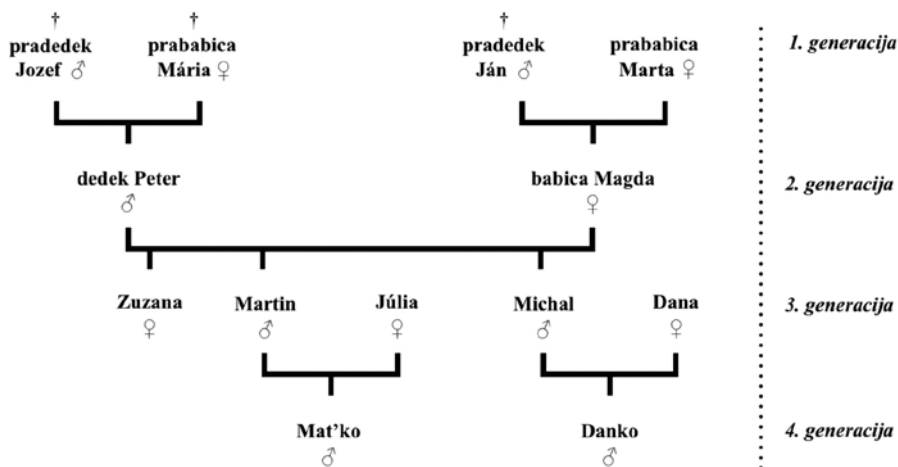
† pradedek Jozef ♂

† prababica Mária ♀

† pradedek Ján ♂

prababica Marta ♀

1. generacija

dedek Peter ♂

babica Magda ♀

2. generacija

Zuzana ♀

Martin ♂

Júlia ♀

Michal ♂

Dana ♀

3. generacija

Mat’ko ♂

Danko ♂

4. generacija